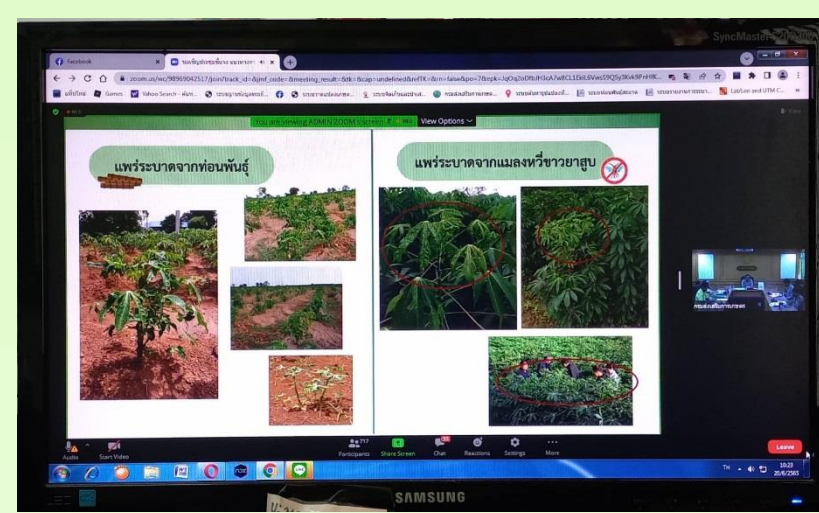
SyncMaster

Facebook

zoom.us/wc/98969042517/join?track_id=&jmf_code=&meeting_result=&tk=&cap=undefined&refTK=&cn=false&pwd=

Games

Yahoo Search

LabSon and UTM C...

You are viewing ADMIN ZOOM's screen

View Options

แพร่ระบาดจากท่อนพันธุ์

แพร่ระบาดจากแมลงหวี่ขาวยาสูบ

Audio

Start Video

717

Participants

Share Screen

Chat

Reactions

Settings

More

Leave

TH

10:23

20/6/2565

SAMSUNG